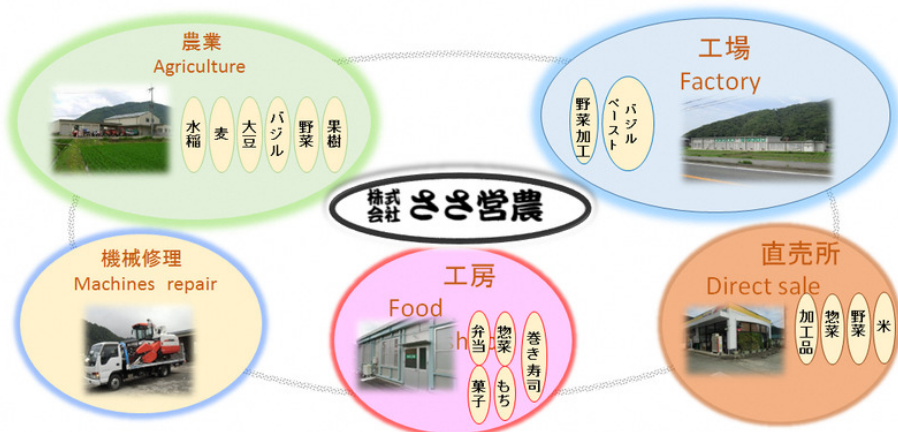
農業
Agriculture

水稲
麦
大豆
バジル
野菜
果樹

工場
Factory

野菜加工
バジルペースト

株式会社 ささ営農

機械修理
Machines repair

工房
Food
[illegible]

弁当
惣菜
巻き寿司
菓子
もち

直売所
Direct sale

加工品
惣菜
野菜
米